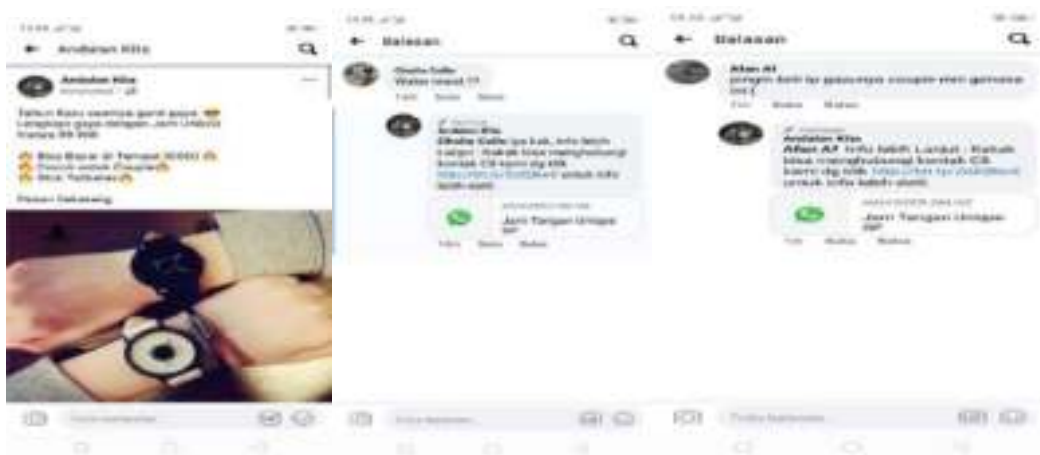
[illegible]

← Andalan Kita

Andalan Kita
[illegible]

Tahun Baru saatnya ganti gaya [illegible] Lengkapi gaya dengan Jam Unisex hanya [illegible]

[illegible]
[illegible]
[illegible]

Pesan Sekarang

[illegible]

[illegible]

← Balasan

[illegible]
Wahh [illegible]

Suka Balas

Andalan Kita
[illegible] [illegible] untuk info lebih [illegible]

Jam Tangan Unique

Suka Balas

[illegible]

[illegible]

← Balasan

Afan Af
pingin beli tp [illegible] couple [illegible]

Suka Balas

Andalan Kita
Afan Af Info lebih Lanjut : Kakak bisa menghubungi kontak CS kami dg klik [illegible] untuk info lebih jelas

Jam Tangan Unique

Suka Balas

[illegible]